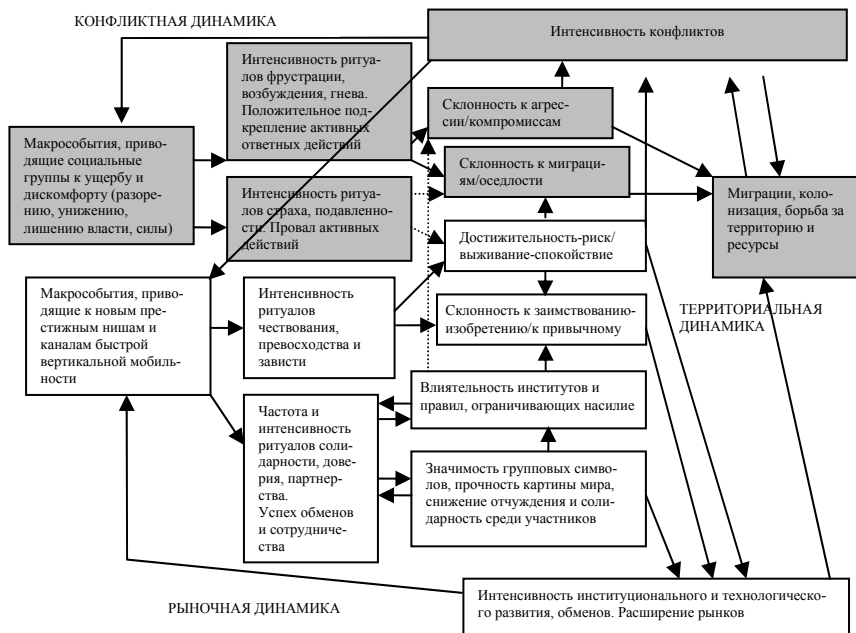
КОНФЛИКТНАЯ ДИНАМИКА

Интенсивность конфликтов

Интенсивность ритуалов фрустрации, возбуждения, гнева. Положительное подкрепление активных ответных действий

Склонность к агрессии/компромиссам

Макрособытия, приводящие социальные группы к ущербу и дискомфорту (разорению, унижению, лишению власти, силы)

Склонность к миграциям/оседлости

Интенсивность ритуалов страха, подавленности. Провал активных действий

Миграции, колонизация, борьба за территорию и ресурсы

Достижительность-риск/выживание-спокойствие

Макрособытия, приводящие к новым престижным нишам и каналам быстрой вертикальной мобильности

Интенсивность ритуалов чествования, превосходства и зависти

Склонность к заимствованию-изобретению/к привычному

ТЕРРИТОРИАЛЬНАЯ ДИНАМИКА

Влиятельность институтов и правил, ограничивающих насилие

Частота и интенсивность ритуалов солидарности, доверия, партнерства. Успех обменов и сотрудничества

Значимость групповых символов, прочность картины мира, снижение отчуждения и солидарность среди участников

Интенсивность институционального и технологического развития, обменов. Расширение рынков

РЫНОЧНАЯ ДИНАМИКА